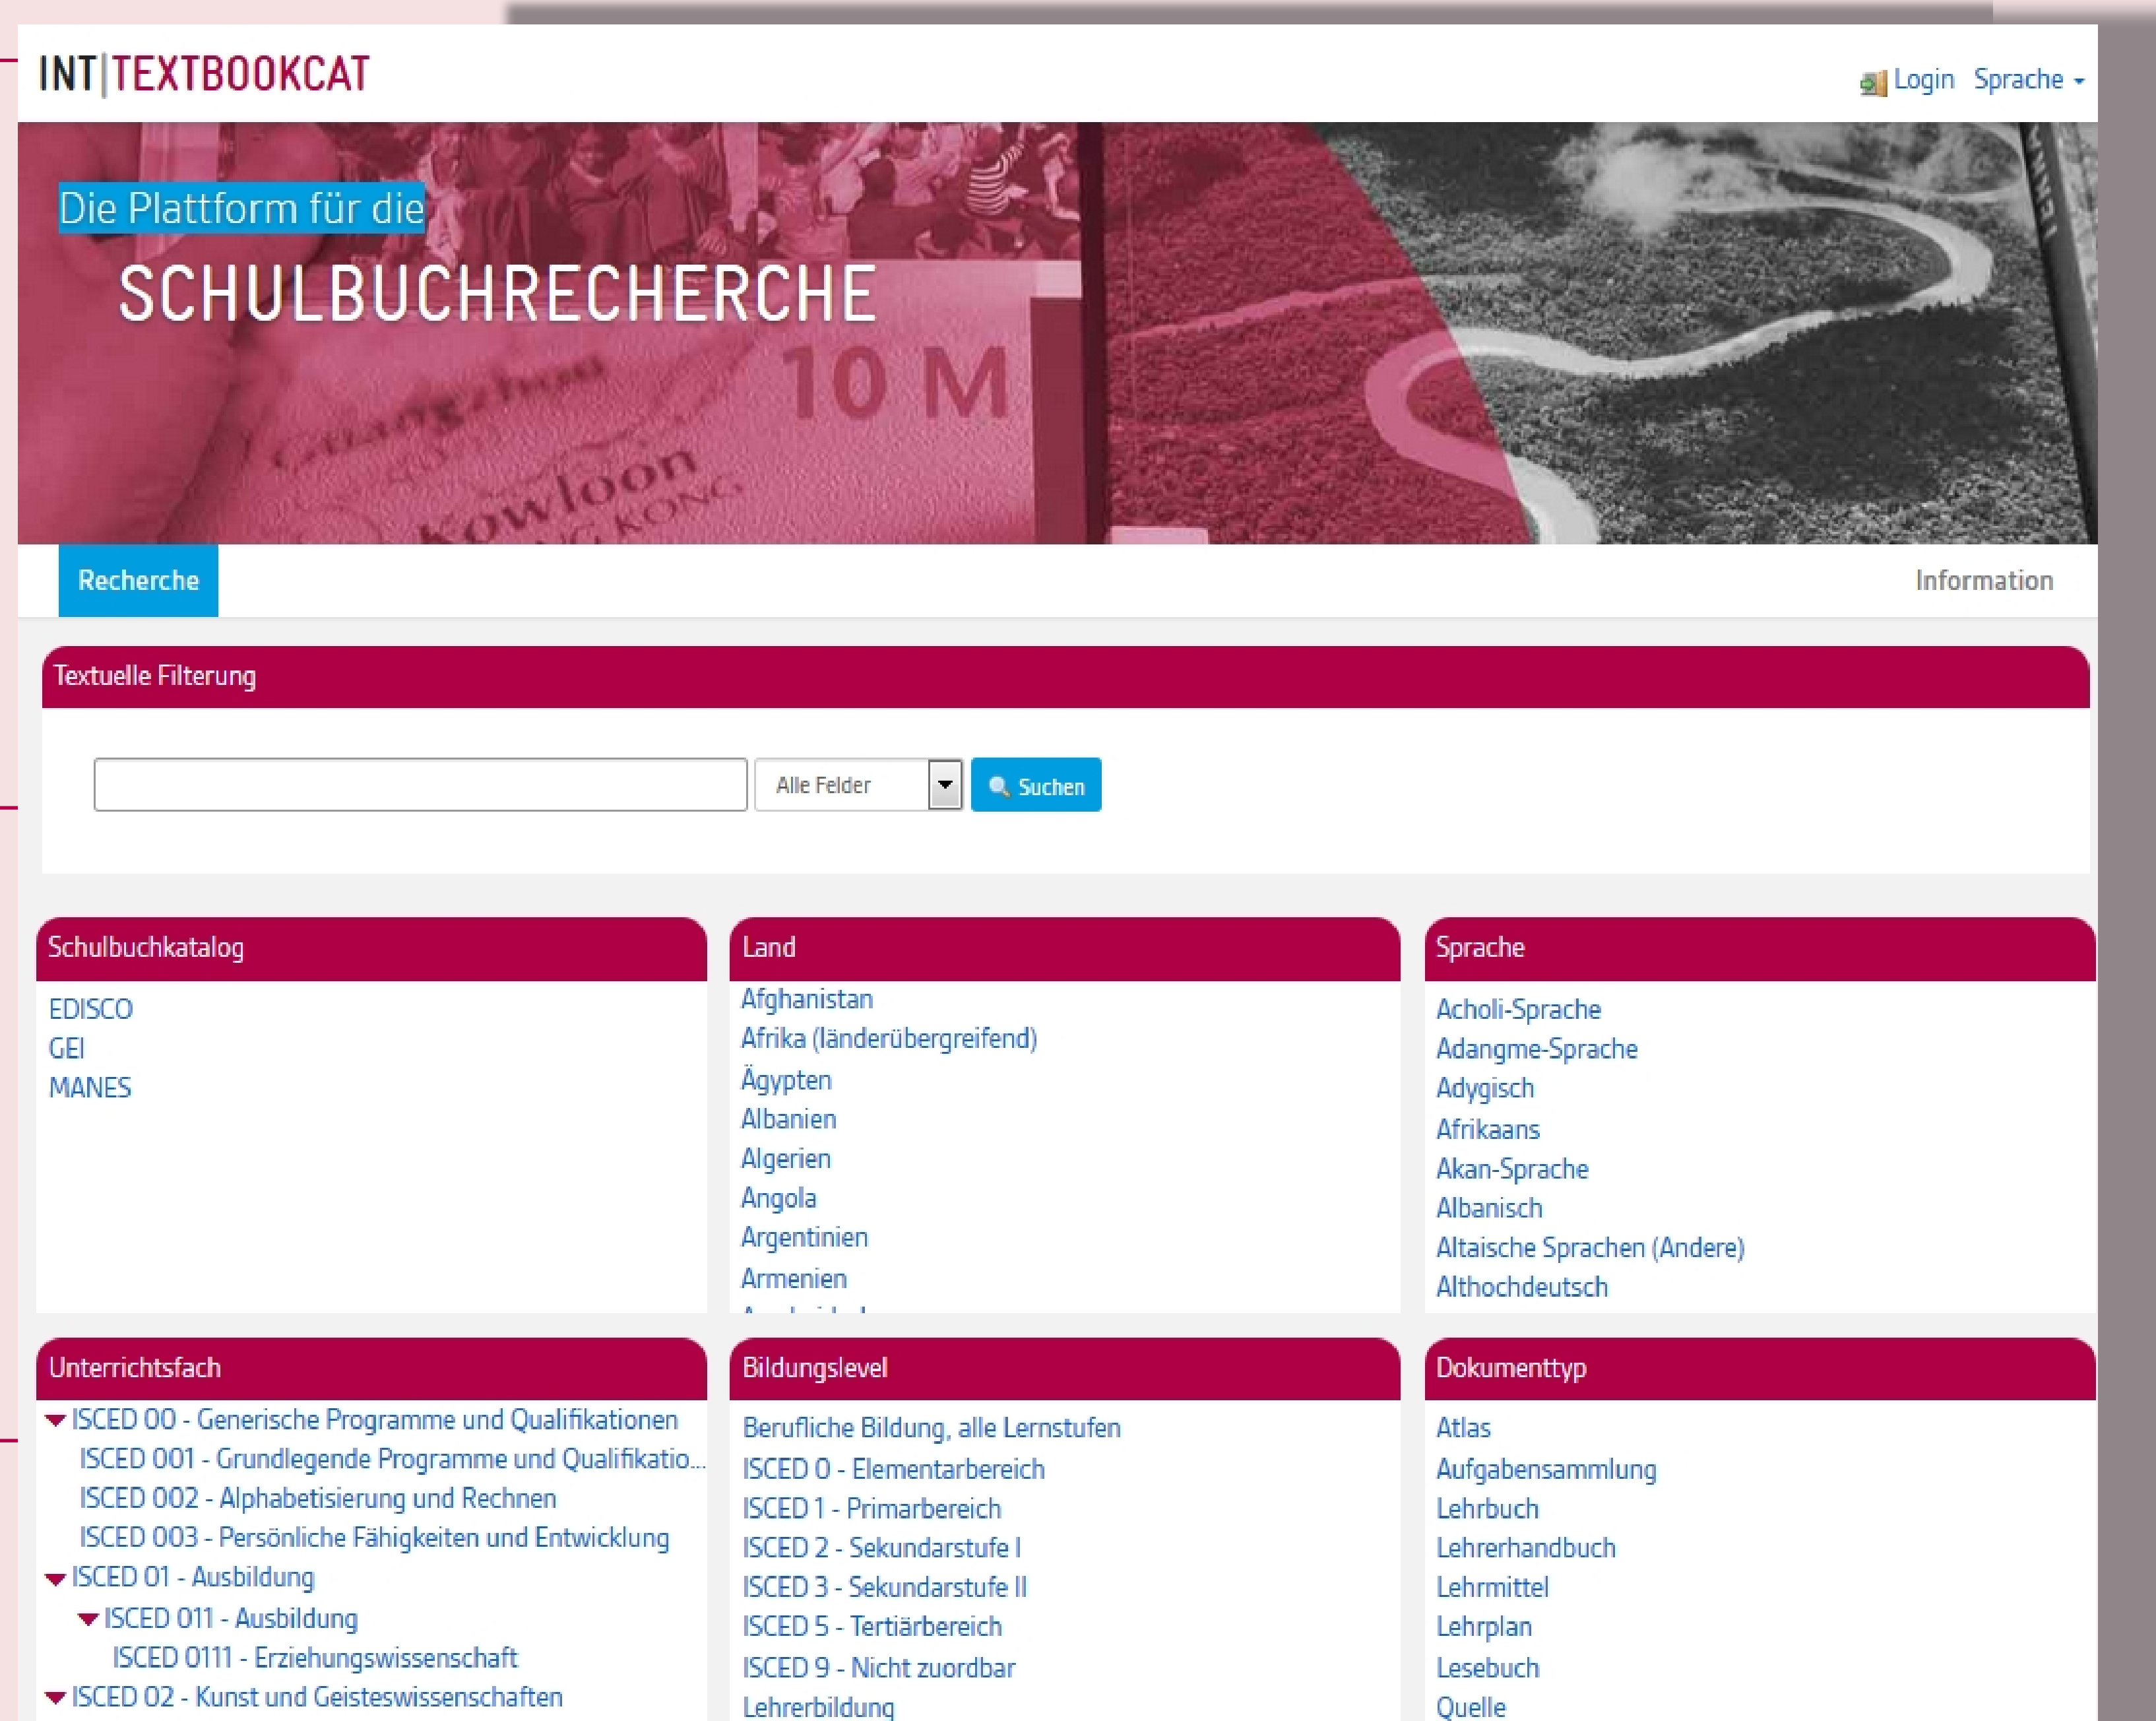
INT|TEXTBOOKCAT

Login Sprache

Die Plattform für die
SCHULBUCHRECHERCHE

10 M

Kowloon
HONG KONG

Recherche

Information

Textuelle Filterung

Alle Felder

Suchen

Schulbuchkatalog
EDISCO
GEI
MANES

Land
Afghanistan
Afrika (länderübergreifend)
Ägypten
Albanien
Algerien
Angola
Argentinien
Armenien
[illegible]

Sprache
Acholi-Sprache
Adangme-Sprache
Adygisch
Afrikaans
Akan-Sprache
Albanisch
Altaische Sprachen (Andere)
Althochdeutsch

Unterrichtsfach
ISCED 00 - Generische Programme und Qualifikationen
ISCED 001 - Grundlegende Programme und Qualifikatio...
ISCED 002 - Alphabetisierung und Rechnen
ISCED 003 - Persönliche Fähigkeiten und Entwicklung
ISCED 01 - Ausbildung
ISCED 011 - Ausbildung
ISCED 0111 - Erziehungswissenschaft
ISCED 02 - Kunst und Geisteswissenschaften

Bildungslevel
Berufliche Bildung, alle Lernstufen
ISCED 0 - Elementarbereich
ISCED 1 - Primarbereich
ISCED 2 - Sekundarstufe I
ISCED 3 - Sekundarstufe II
ISCED 5 - Tertiärbereich
ISCED 9 - Nicht zuordbar
Lehrerbildung

Dokumenttyp
Atlas
Aufgabensammlung
Lehrbuch
Lehrerhandbuch
Lehrmittel
Lehrplan
Lesebuch
Quelle